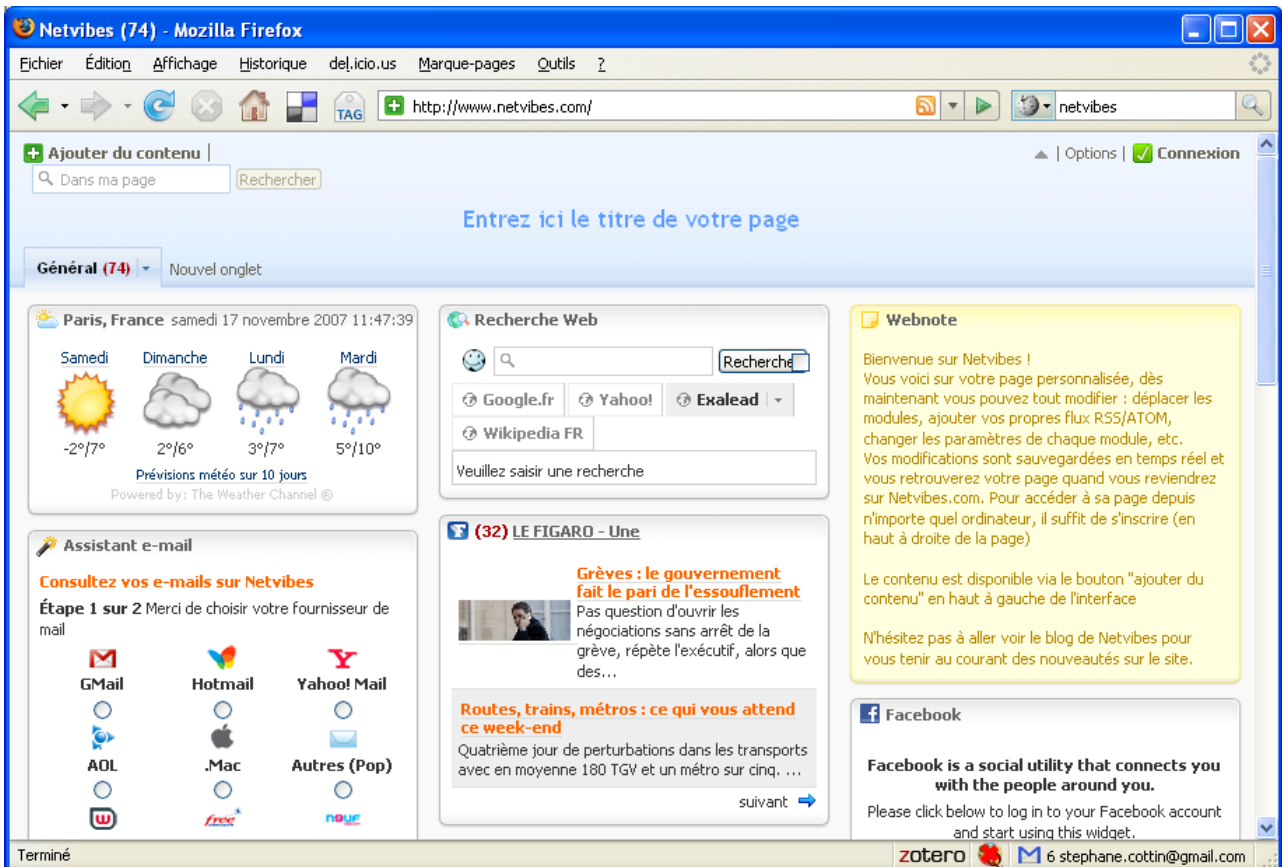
Netvibes (74) - Mozilla Firefox

Fichier Édition Affichage Historique del.icio.us Marque-pages Outils ?

TAG http://www.netvibes.com/ netvibes

Ajouter du contenu | Dans ma page Rechercher

| Options | Connexion

Entrez ici le titre de votre page

Général (74) Nouvel onglet

Paris, France samedi 17 novembre 2007 11:47:39

Samedi -2°/7°
Dimanche 2°/6°
Lundi 3°/7°
Mardi 5°/10°

Prévisions météo sur 10 jours
Powered by: The Weather Channel ®

Assistant e-mail

Consultez vos e-mails sur Netvibes

Étape 1 sur 2 Merci de choisir votre fournisseur de mail

GMail Hotmail Yahoo! Mail
AOL .Mac Autres (Pop)

free neuf

Recherche Web

Recherche

Google.fr Yahoo! Exalead
Wikipedia FR

Veuillez saisir une recherche

(32) LE FIGARO - Une

Grèves : le gouvernement fait le pari de l'essouflement
Pas question d'ouvrir les négociations sans arrêt de la grève, répète l'exécutif, alors que des...

Routes, trains, métros : ce qui vous attend ce week-end
Quatrième jour de perturbations dans les transports avec en moyenne 180 TGV et un métro sur cinq. ...

suivant

Webnote

Bienvenue sur Netvibes !
Vous voici sur votre page personnalisée, dès maintenant vous pouvez tout modifier : déplacer les modules, ajouter vos propres flux RSS/ATOM, changer les paramètres de chaque module, etc.
Vos modifications sont sauvegardées en temps réel et vous retrouverez votre page quand vous reviendrez sur Netvibes.com. Pour accéder à sa page depuis n'importe quel ordinateur, il suffit de s'inscrire (en haut à droite de la page)

Le contenu est disponible via le bouton "ajouter du contenu" en haut à gauche de l'interface

N'hésitez pas à aller voir le blog de Netvibes pour vous tenir au courant des nouveautés sur le site.

Facebook

Facebook is a social utility that connects you with the people around you.

Please click below to log in to your Facebook account and start using this widget.

Terminé zotero 6 stephane.cottin@gmail.com